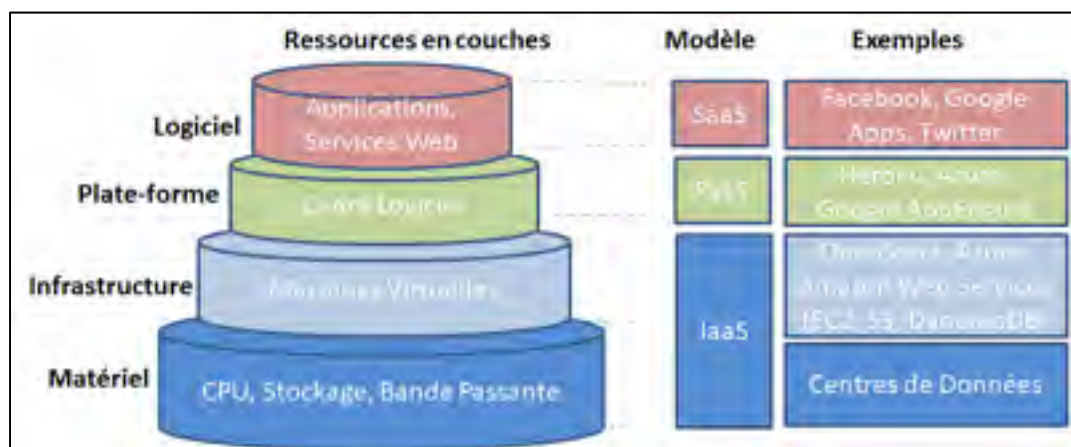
Ressources en couches

Modèle

Exemples

Logiciel

Applications, Services Web

SaaS

Facebook, Google Apps, Twitter

Plate-forme

Cadre Logiciel

PaaS

Heroku, Azure, Google AppEngine

Infrastructure

Machines Virtuelles

IaaS

OpenStack, Azure, Amazon Web service (EC2, S3, DynamoDB)

Matériel

CPU, Stockage, Bande Passante

Centres de Données